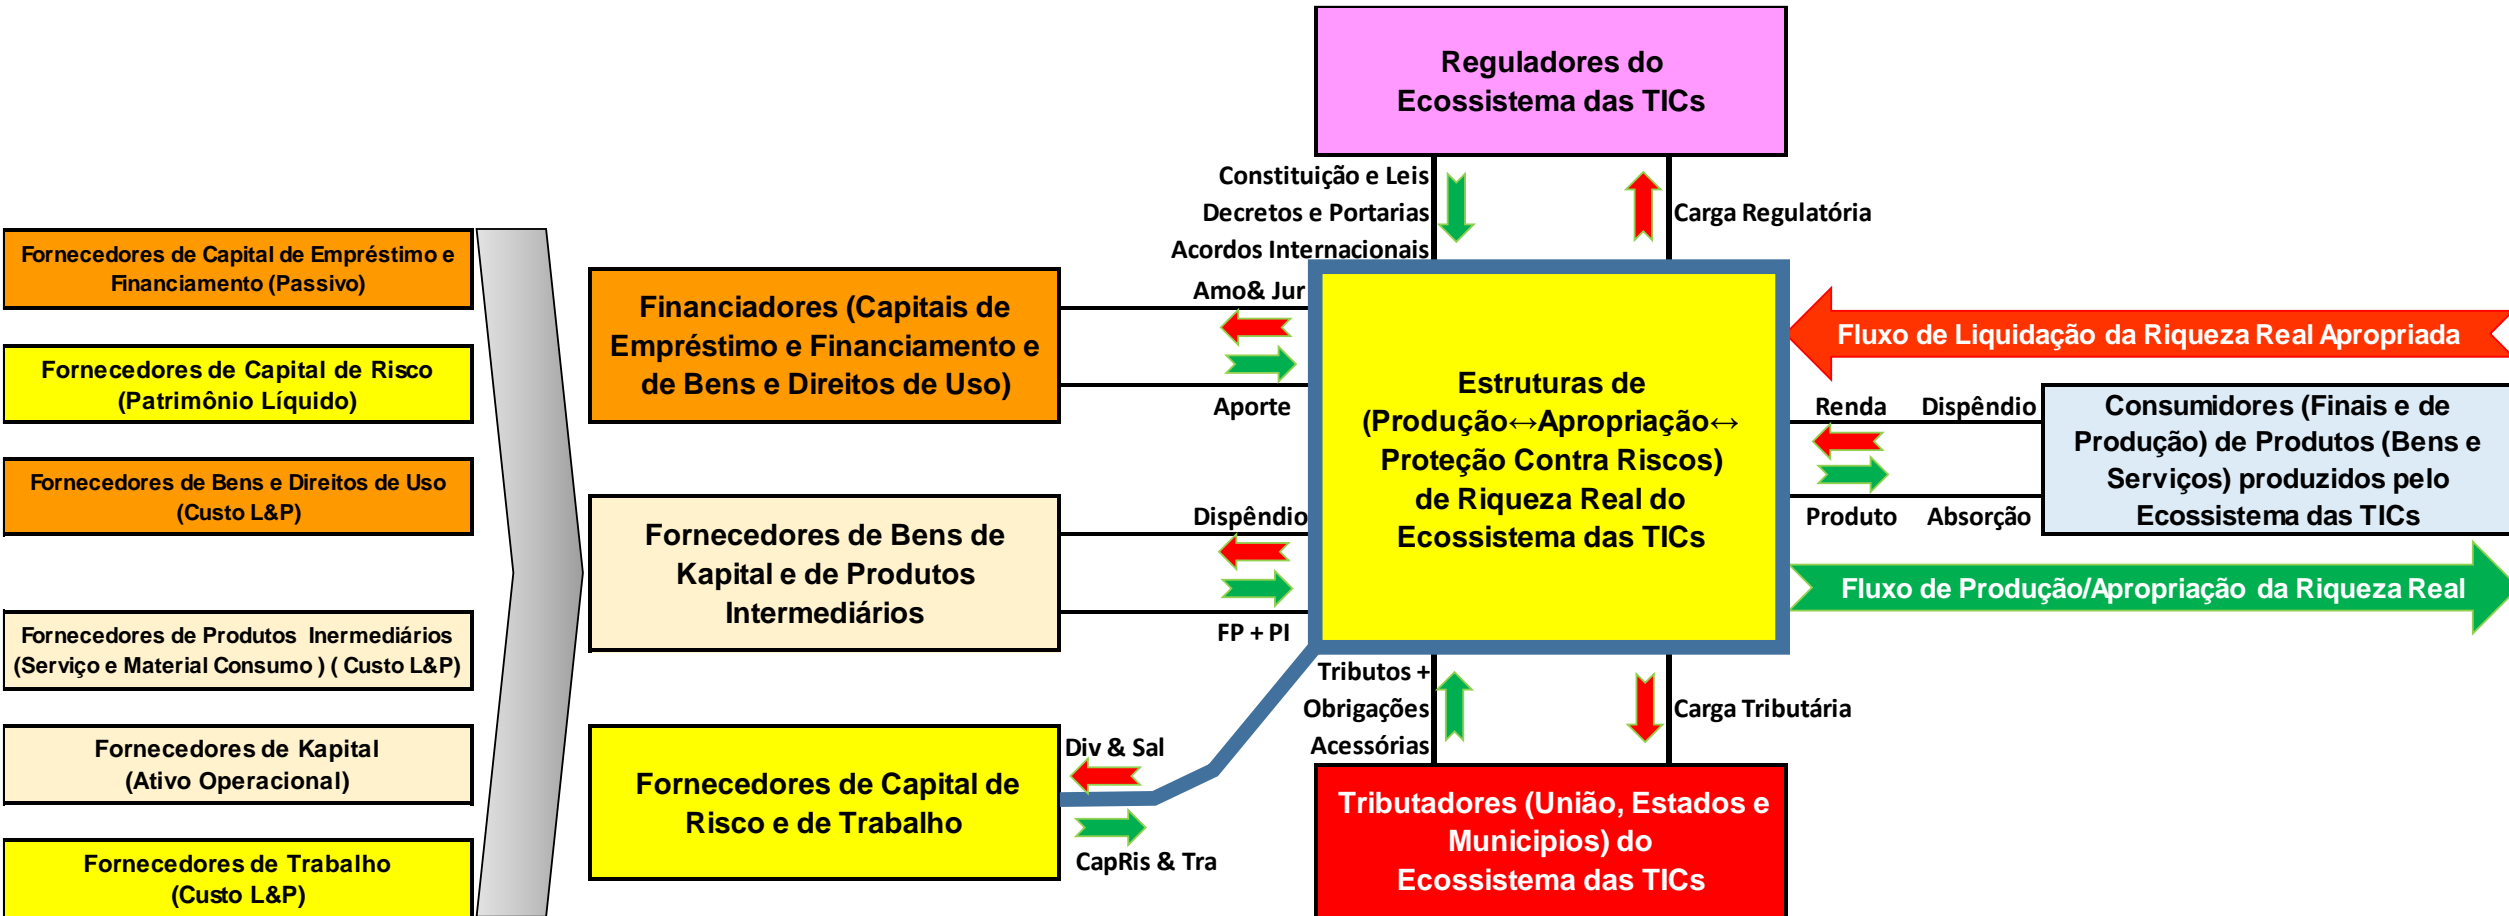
Reguladores do Ecossistema das TICs

Constituição e Leis
Decretos e Portarias
Acordos Internacionais

Carga Regulatória

Fornecedores de Capital de Empréstimo e Financiamento (Passivo)

Fornecedores de Capital de Risco (Patrimônio Líquido)

Fornecedores de Bens e Direitos de Uso (Custo L&P)

Fornecedores de Produtos Inermediários (Serviço e Material Consumo ) ( Custo L&P)

Fornecedores de Kapital (Ativo Operacional)

Fornecedores de Trabalho (Custo L&P)

Financiadores (Capitais de Empréstimo e Financiamento e de Bens e Direitos de Uso)

Amo& Jur

Aporte

Fornecedores de Bens de Kapital e de Produtos Intermediários

Dispêndio

FP + PI

Fornecedores de Capital de Risco e de Trabalho

Div & Sal

CapRis & Tra

Estruturas de (Produção↔Apropriação↔ Proteção Contra Riscos) de Riqueza Real do Ecossistema das TICs

Fluxo de Liquidação da Riqueza Real Apropriada

Renda

Dispêndio

Produto

Absorção

Consumidores (Finais e de Produção) de Produtos (Bens e Serviços) produzidos pelo Ecossistema das TICs

Fluxo de Produção/Apropriação da Riqueza Real

Tributos + Obrigações Acessórias

Carga Tributária

Tributadores (União, Estados e Municipios) do Ecossistema das TICs